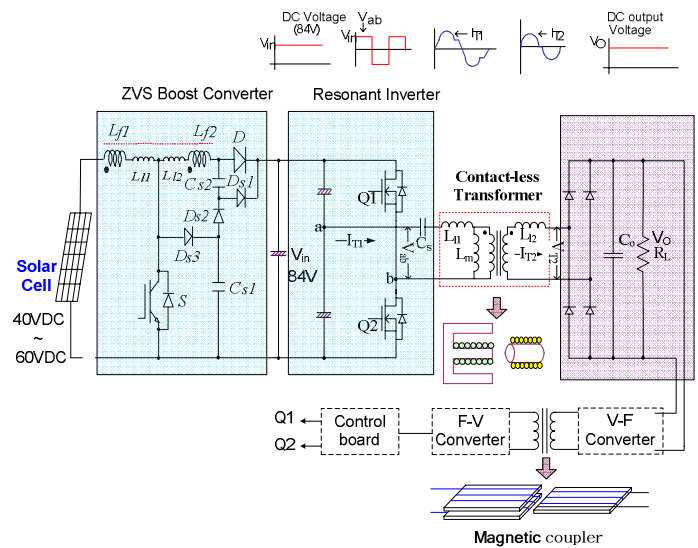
Vin
DC Voltage (84V)
Vin
Vab
$I_{T1}$
$I_{T2}$
VO
DC output Voltage

ZVS Boost Converter
Resonant Inverter

Lf1
Lf2
D
Ll1
Ll2
Cs2
Ds1
Ds2
Ds3
S
Cs1
Solar Cell
40VDC ~ 60VDC

Vin
84V
a
b
$I_{T1}$
Q1
Q2
Cs
Vab

Contact-less Transformer
Ll1
Lm
Ll2
$I_{T2}$
VT2

Co
VO
RL

Q1
Q2
Control board
F-V Converter
V-F Converter

Magnetic coupler